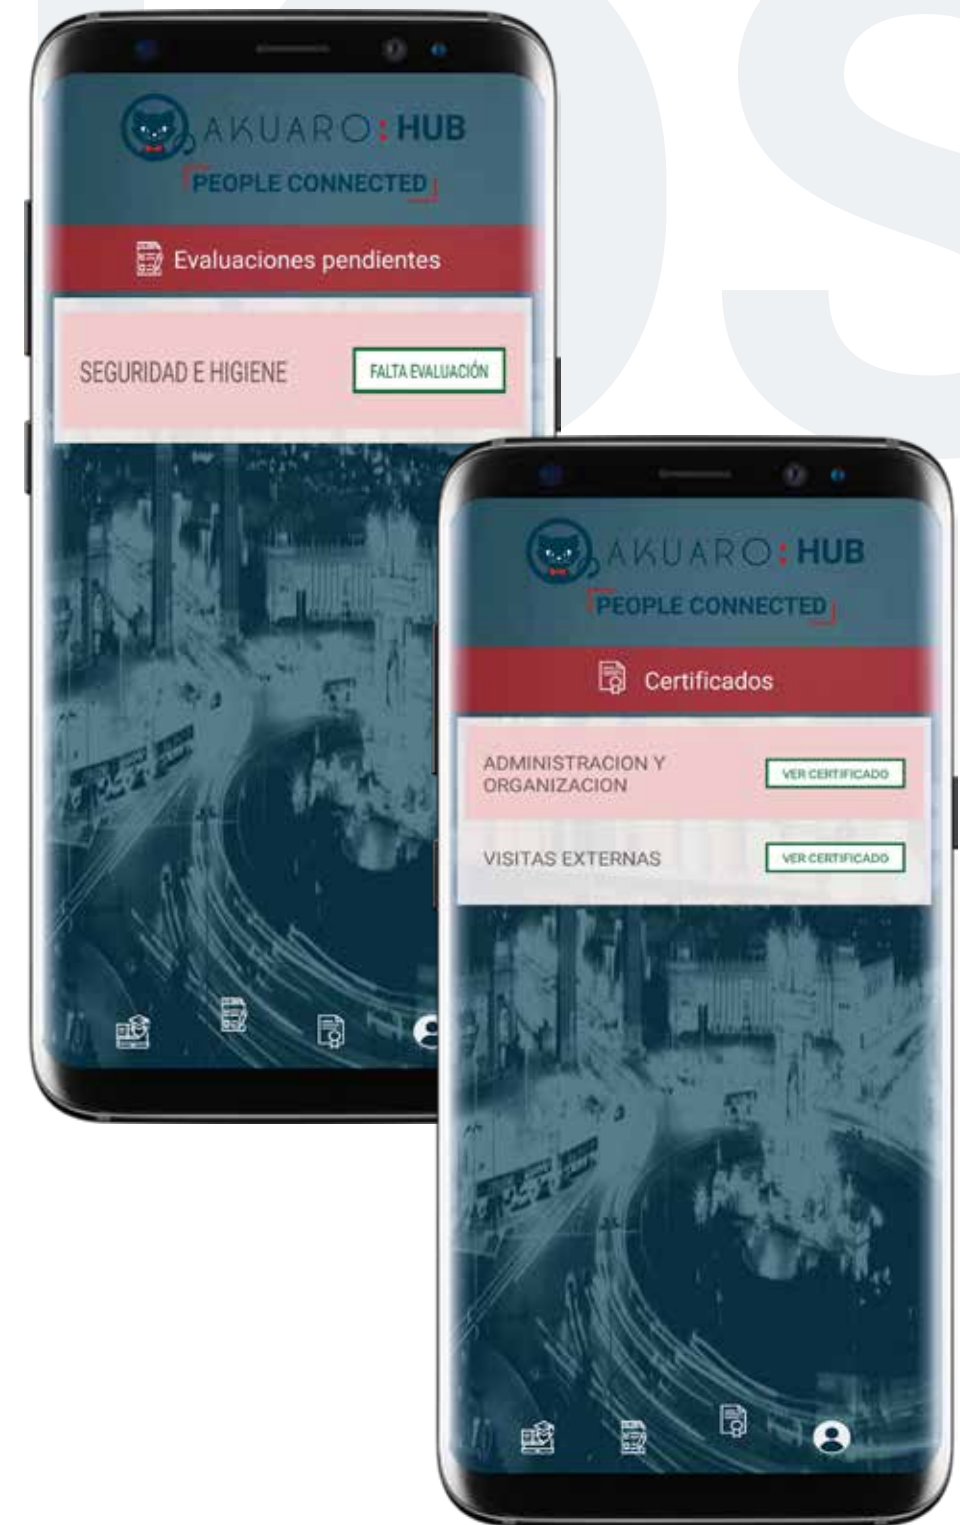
AKUARO:HUB
PEOPLE CONNECTED

Evaluaciones pendientes

SEGURIDAD E HIGIENE
FALTA EVALUACIÓN

AKUARO:HUB
PEOPLE CONNECTED

Certificados

ADMINISTRACION Y ORGANIZACION
VER CERTIFICADO

VISITAS EXTERNAS
VER CERTIFICADO